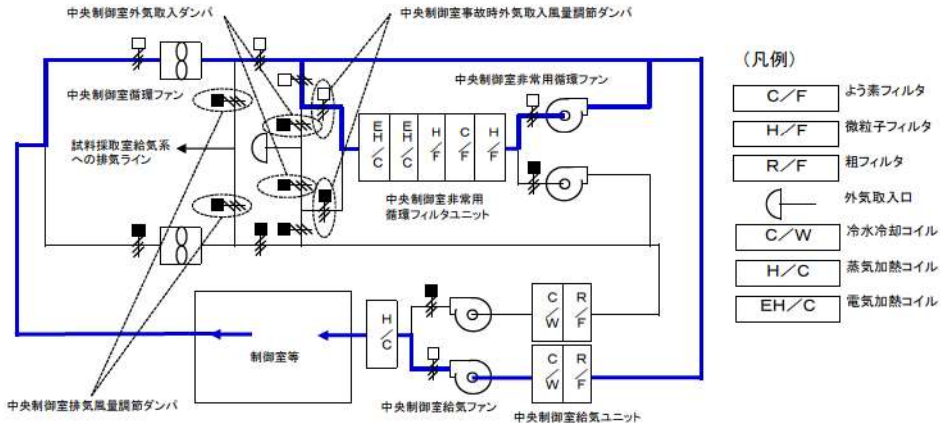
中央制御室外気取入ダンパ

中央制御室事故時外気取入風量調節ダンパ

中央制御室非常用循環ファン

中央制御室循環ファン

試料採取室給気系への排気ライン

EH/C

EH/C

H/F

C/F

H/F

中央制御室非常用循環フィルタユニット

制御室等

H/C

C/W

R/F

C/W

R/F

中央制御室排気風量調節ダンパ

中央制御室給気ファン

中央制御室給気ユニット

（凡例）

| | |
|---|---|
| C／F | よう素フィルタ |
| H／F | 微粒子フィルタ |
| R／F | 粗フィルタ |
| | 外気取入口 |
| C／W | 冷水冷却コイル |
| H／C | 蒸気加熱コイル |
| EH／C | 電気加熱コイル |